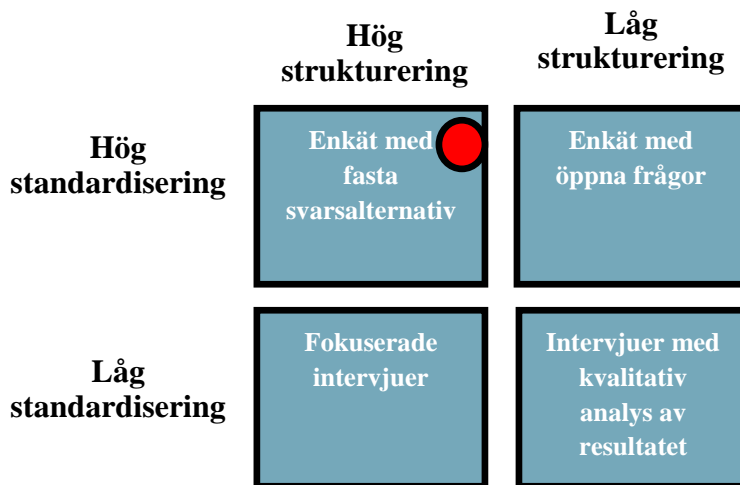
| | Hög strukturering | Låg strukturering |
|---|---|---|
| Hög standardisering | Enkät med fasta svarsalternativ | Enkät med öppna frågor |
| Låg standardisering | Fokuserade intervjuer | Intervjuer med kvalitativ analys av resultatet |